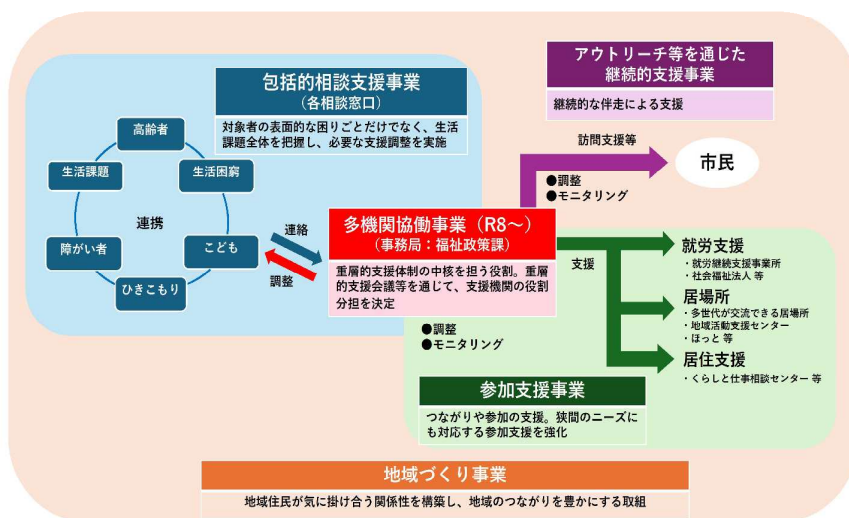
包括的相談支援事業
（各相談窓口）

対象者の表面的な困りごとだけでなく、生活課題全体を把握し、必要な支援調整を実施

高齢者

生活困窮

こども

ひきこもり

障がい者

生活課題

連携

連絡

調整

アウトリーチ等を通じた継続的支援事業

継続的な伴走による支援

訪問支援等

市民

●調整
●モニタリング

多機関協働事業（R8～）
（事務局：福祉政策課）

重層的支援体制の中核を担う役割。重層的支援会議等を通じて、支援機関の役割分担を決定

支援

就労支援
・就労継続支援事業所
・社会福祉法人 等

居場所
・多世代が交流できる居場所
・地域活動支援センター
・ほっと 等

居住支援
・くらしと仕事相談センター 等

●調整
●モニタリング

参加支援事業

つながりや参加の支援。狭間のニーズにも対応する参加支援を強化

地域づくり事業

地域住民が気に掛け合う関係性を構築し、地域のつながりを豊かにする取組